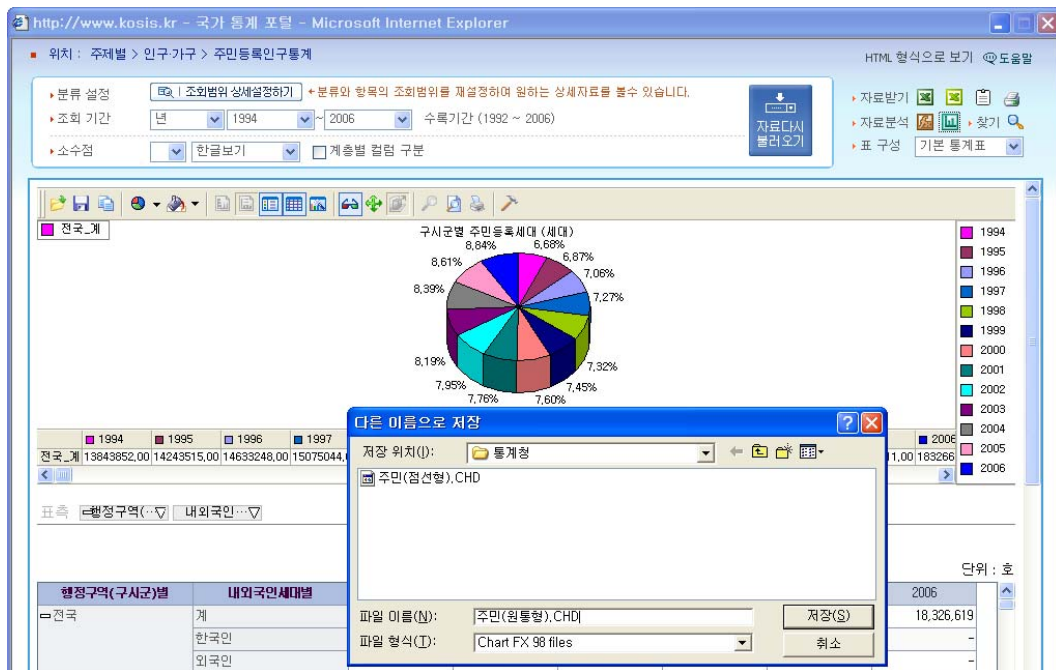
http://www.kosis.kr - 국가 통계 포털 - Microsoft Internet Explorer

■ 위치 : 주제별 > 인구·가구 > 주민등록인구통계

HTML 형식으로 보기 도움말

▸분류 설정 조회범위 상세설정하기 ▸분류와 항목의 조회범위를 재설정하여 원하는 상세자료를 볼수 있습니다.

▸조회 기간 년 1994 ~ 2006 수록기간 (1992 ~ 2006)

▸소수점 한글보기 계층별 컬럼 구분

자료다시 불러오기

▸자료받기 ▸자료분석 ▸찾기 ▸표 구성 기본 통계표

전국_계

구시군별 주민등록세대 (세대)

8,84% 6,68% 6,87% 8,61% 7,06% 8,39% 7,27% 8,19% 7,32% 7,95% 7,45% 7,76% 7,60%

1994
1995
1996
1997
1998
1999
2000
2001
2002
2003
2004
2005
2006

1994 1995 1996 1997 2006

전국_계 13843852,00 14243515,00 14633248,00 15075044,( 11,00 183266

표측 행정구역(…▽ 내외국인…▽

단위 : 호

| 행정구역(구시군)별 | 내외국인세대별 | 2006 |
|---|---|---|
| 전국 | 계 | 18,326,619 |
| | 한국인 | - |
| | 외국인 | - |

다른 이름으로 저장

저장 위치(I): 통계청

주민(점선형).CHD

파일 이름(N): 주민(원통형).CHD

파일 형식(T): Chart FX 98 files

저장(S)

취소